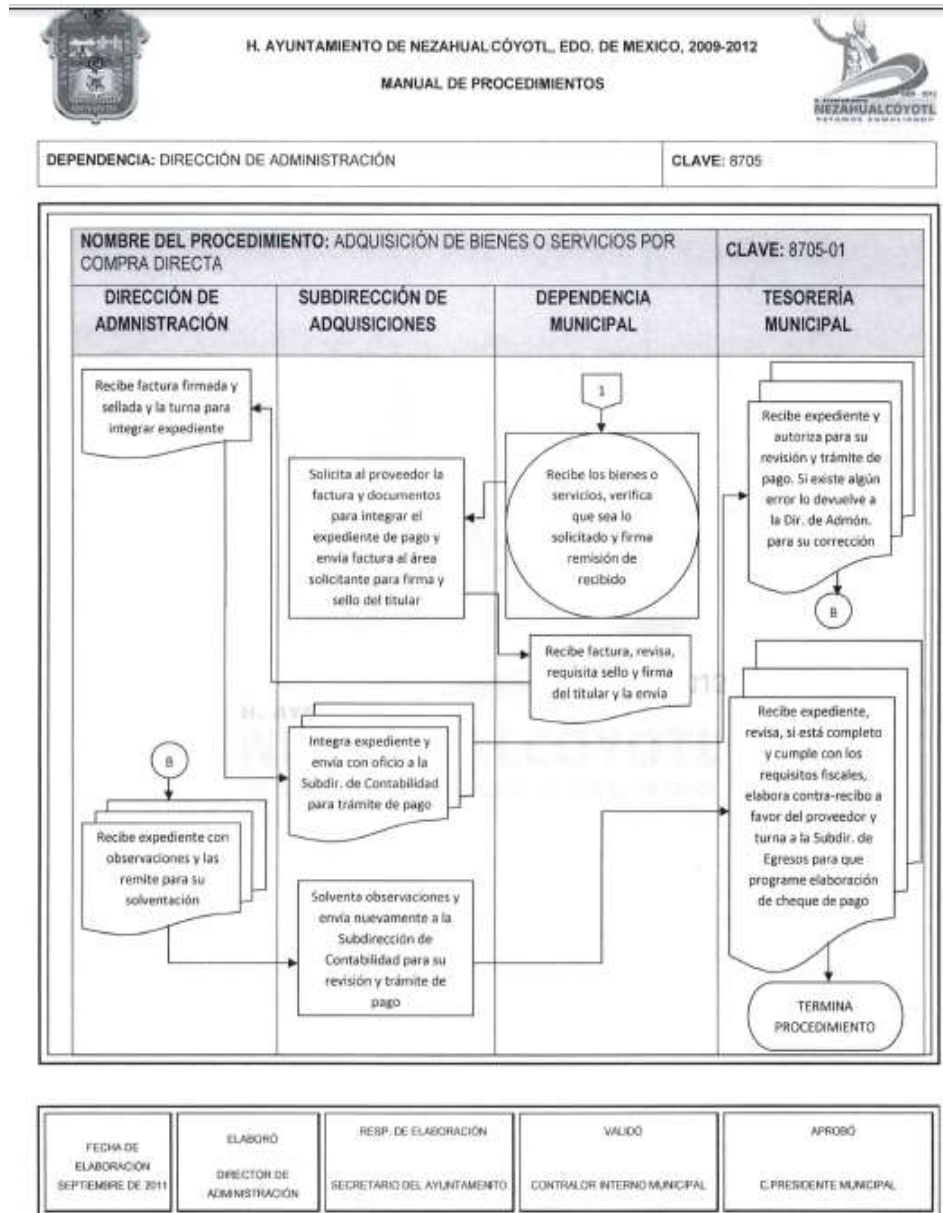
H. AYUNTAMIENTO DE NEZAHUALCÓYOTL, EDO. DE MEXICO, 2009-2012

MANUAL DE PROCEDIMIENTOS

NEZAHUALCÓYOTL

DEPENDENCIA: DIRECCIÓN DE ADMINISTRACIÓN

CLAVE: 8705

NOMBRE DEL PROCEDIMIENTO: ADQUISICIÓN DE BIENES O SERVICIOS POR COMPRA DIRECTA

CLAVE: 8705-01

DIRECCIÓN DE ADMNISTRACIÓN

SUBDIRECCIÓN DE ADQUISICIONES

DEPENDENCIA MUNICIPAL

TESORERÍA MUNICIPAL

1

Recibe factura firmada y sellada y la turna para integrar expediente

Solicita al proveedor la factura y documentos para integrar el expediente de pago y envía factura al área solicitante para firma y sello del titular

Recibe los bienes o servicios, verifica que sea lo solicitado y firma remisión de recibido

Recibe expediente y autoriza para su revisión y trámite de pago. Si existe algún error lo devuelve a la Dir. de Admón. para su corrección

B

Recibe factura, revisa, requisita sello y firma del titular y la envía

Integra expediente y envía con oficio a la Subdir. de Contabilidad para trámite de pago

Recibe expediente, revisa, si está completo y cumple con los requisitos fiscales, elabora contra-recibo a favor del proveedor y turna a la Subdir. de Egresos para que programe elaboración de cheque de pago

B

Recibe expediente con observaciones y las remite para su solventación

Solventa observaciones y envía nuevamente a la Subdirección de Contabilidad para su revisión y trámite de pago

TERMINA PROCEDIMIENTO

| FECHA DE ELABORACIÓN SEPTIEMBRE DE 2011 | ELABORÓ DIRECTOR DE ADMINISTRACIÓN | RESP. DE ELABORACIÓN SECRETARIO DEL AYUNTAMIENTO | VALIDÓ CONTRALOR INTERNO MUNICIPAL | APROBÓ C.PRESIDENTE MUNICIPAL |
|---|---|---|---|---|